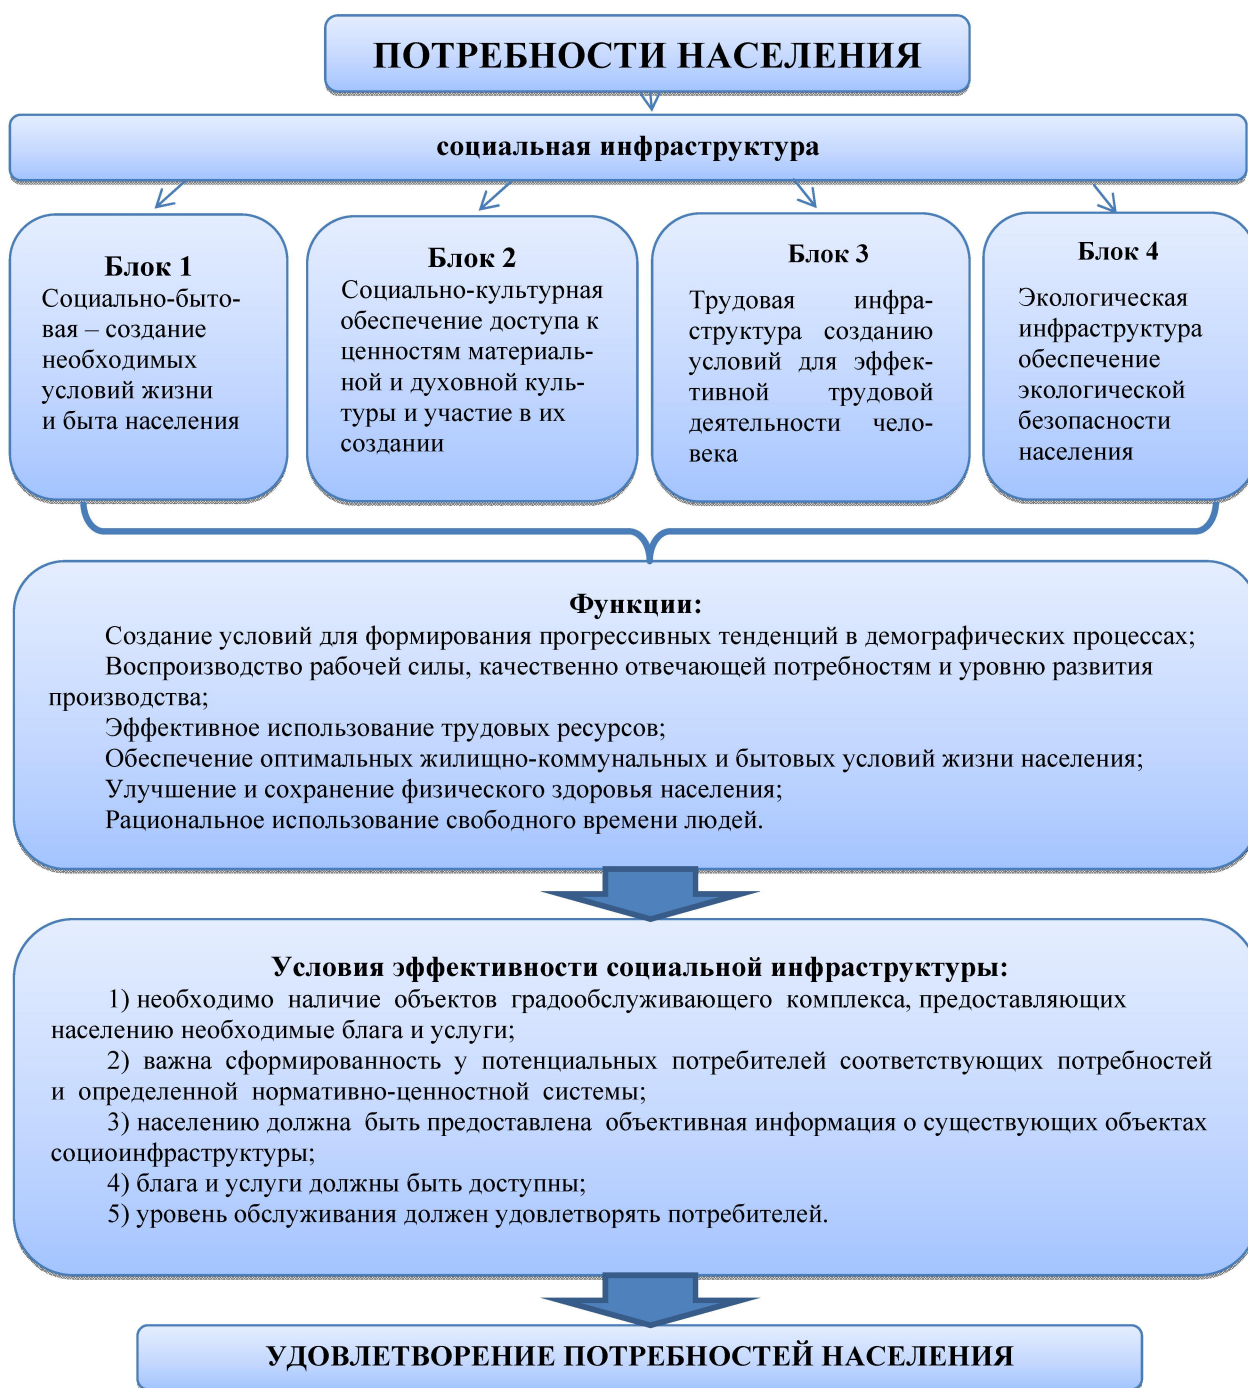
ПОТРЕБНОСТИ НАСЕЛЕНИЯ

социальная инфраструктура

Блок 1
Социально-бытовая – создание необходимых условий жизни и быта населения

Блок 2
Социально-культурная обеспечение доступа к ценностям материальной и духовной культуры и участие в их создании

Блок 3
Трудовая инфраструктура созданию условий для эффективной трудовой деятельности человека

Блок 4
Экологическая инфраструктура обеспечение экологической безопасности населения

Функции:
Создание условий для формирования прогрессивных тенденций в демографических процессах;
Воспроизводство рабочей силы, качественно отвечающей потребностям и уровню развития производства;
Эффективное использование трудовых ресурсов;
Обеспечение оптимальных жилищно-коммунальных и бытовых условий жизни населения;
Улучшение и сохранение физического здоровья населения;
Рациональное использование свободного времени людей.

Условия эффективности социальной инфраструктуры:
1) необходимо наличие объектов градообслуживающего комплекса, предоставляющих населению необходимые блага и услуги;
2) важна сформированность у потенциальных потребителей соответствующих потребностей и определенной нормативно-ценностной системы;
3) населению должна быть предоставлена объективная информация о существующих объектах социоинфраструктуры;
4) блага и услуги должны быть доступны;
5) уровень обслуживания должен удовлетворять потребителей.

УДОВЛЕТВОРЕНИЕ ПОТРЕБНОСТЕЙ НАСЕЛЕНИЯ